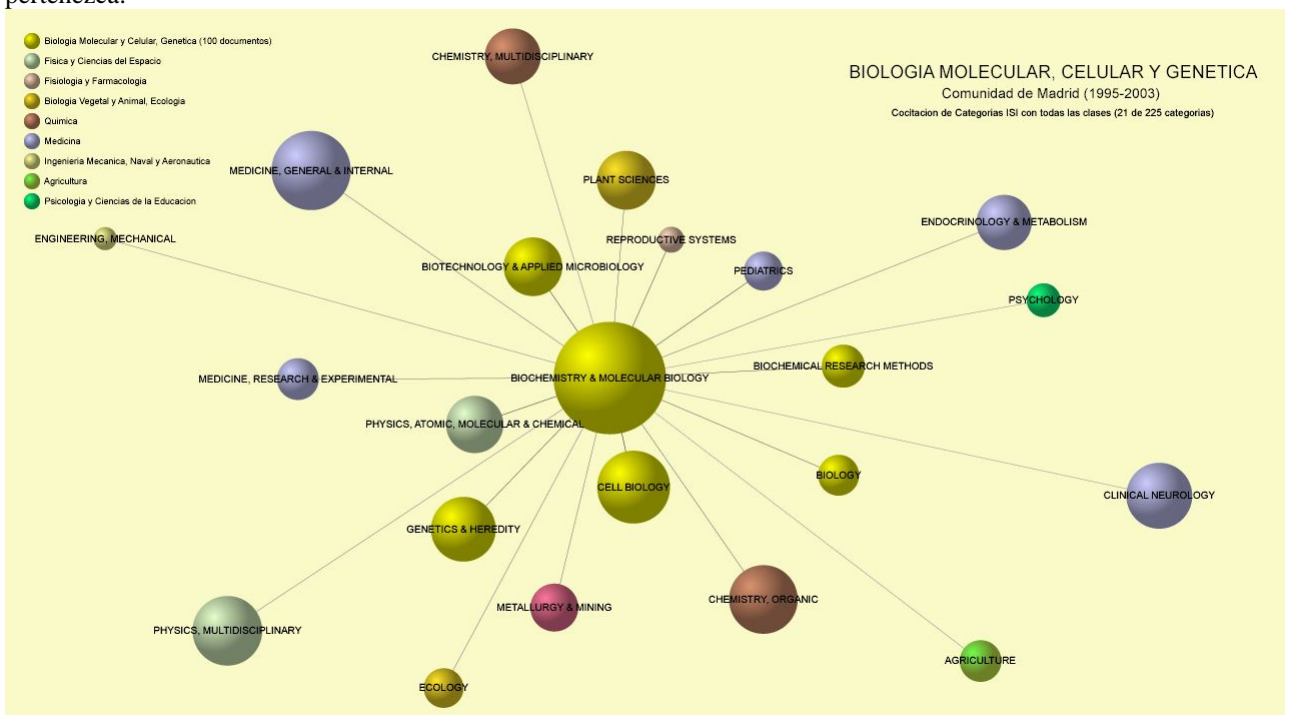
pertenezca.

Biologia Molecular y Celular, Genetica (100 documentos)
Fisica y Ciencias del Espacio
Fisiologia y Farmacologia
Biologia Vegetal y Animal, Ecologia
Quimica
Medicina
Ingenieria Mecanica, Naval y Aeronautica
Agricultura
Psicologia y Ciencias de la Educacion

BIOLOGIA MOLECULAR, CELULAR Y GENETICA
Comunidad de Madrid (1995-2003)
Cocitacion de Categorias ISI con todas las clases (21 de 225 categorias)

CHEMISTRY, MULTIDISCIPLINARY
MEDICINE, GENERAL & INTERNAL
PLANT SCIENCES
ENDOCRINOLOGY & METABOLISM
ENGINEERING, MECHANICAL
REPRODUCTIVE SYSTEMS
BIOTECHNOLOGY & APPLIED MICROBIOLOGY
PEDIATRICS
PSYCHOLOGY
BIOCHEMICAL RESEARCH METHODS
MEDICINE, RESEARCH & EXPERIMENTAL
BIOCHEMISTRY & MOLECULAR BIOLOGY
PHYSICS, ATOMIC, MOLECULAR & CHEMICAL
BIOLOGY
CELL BIOLOGY
CLINICAL NEUROLOGY
GENETICS & HEREDITY
METALLURGY & MINING
CHEMISTRY, ORGANIC
PHYSICS, MULTIDISCIPLINARY
AGRICULTURE
ECOLOGY